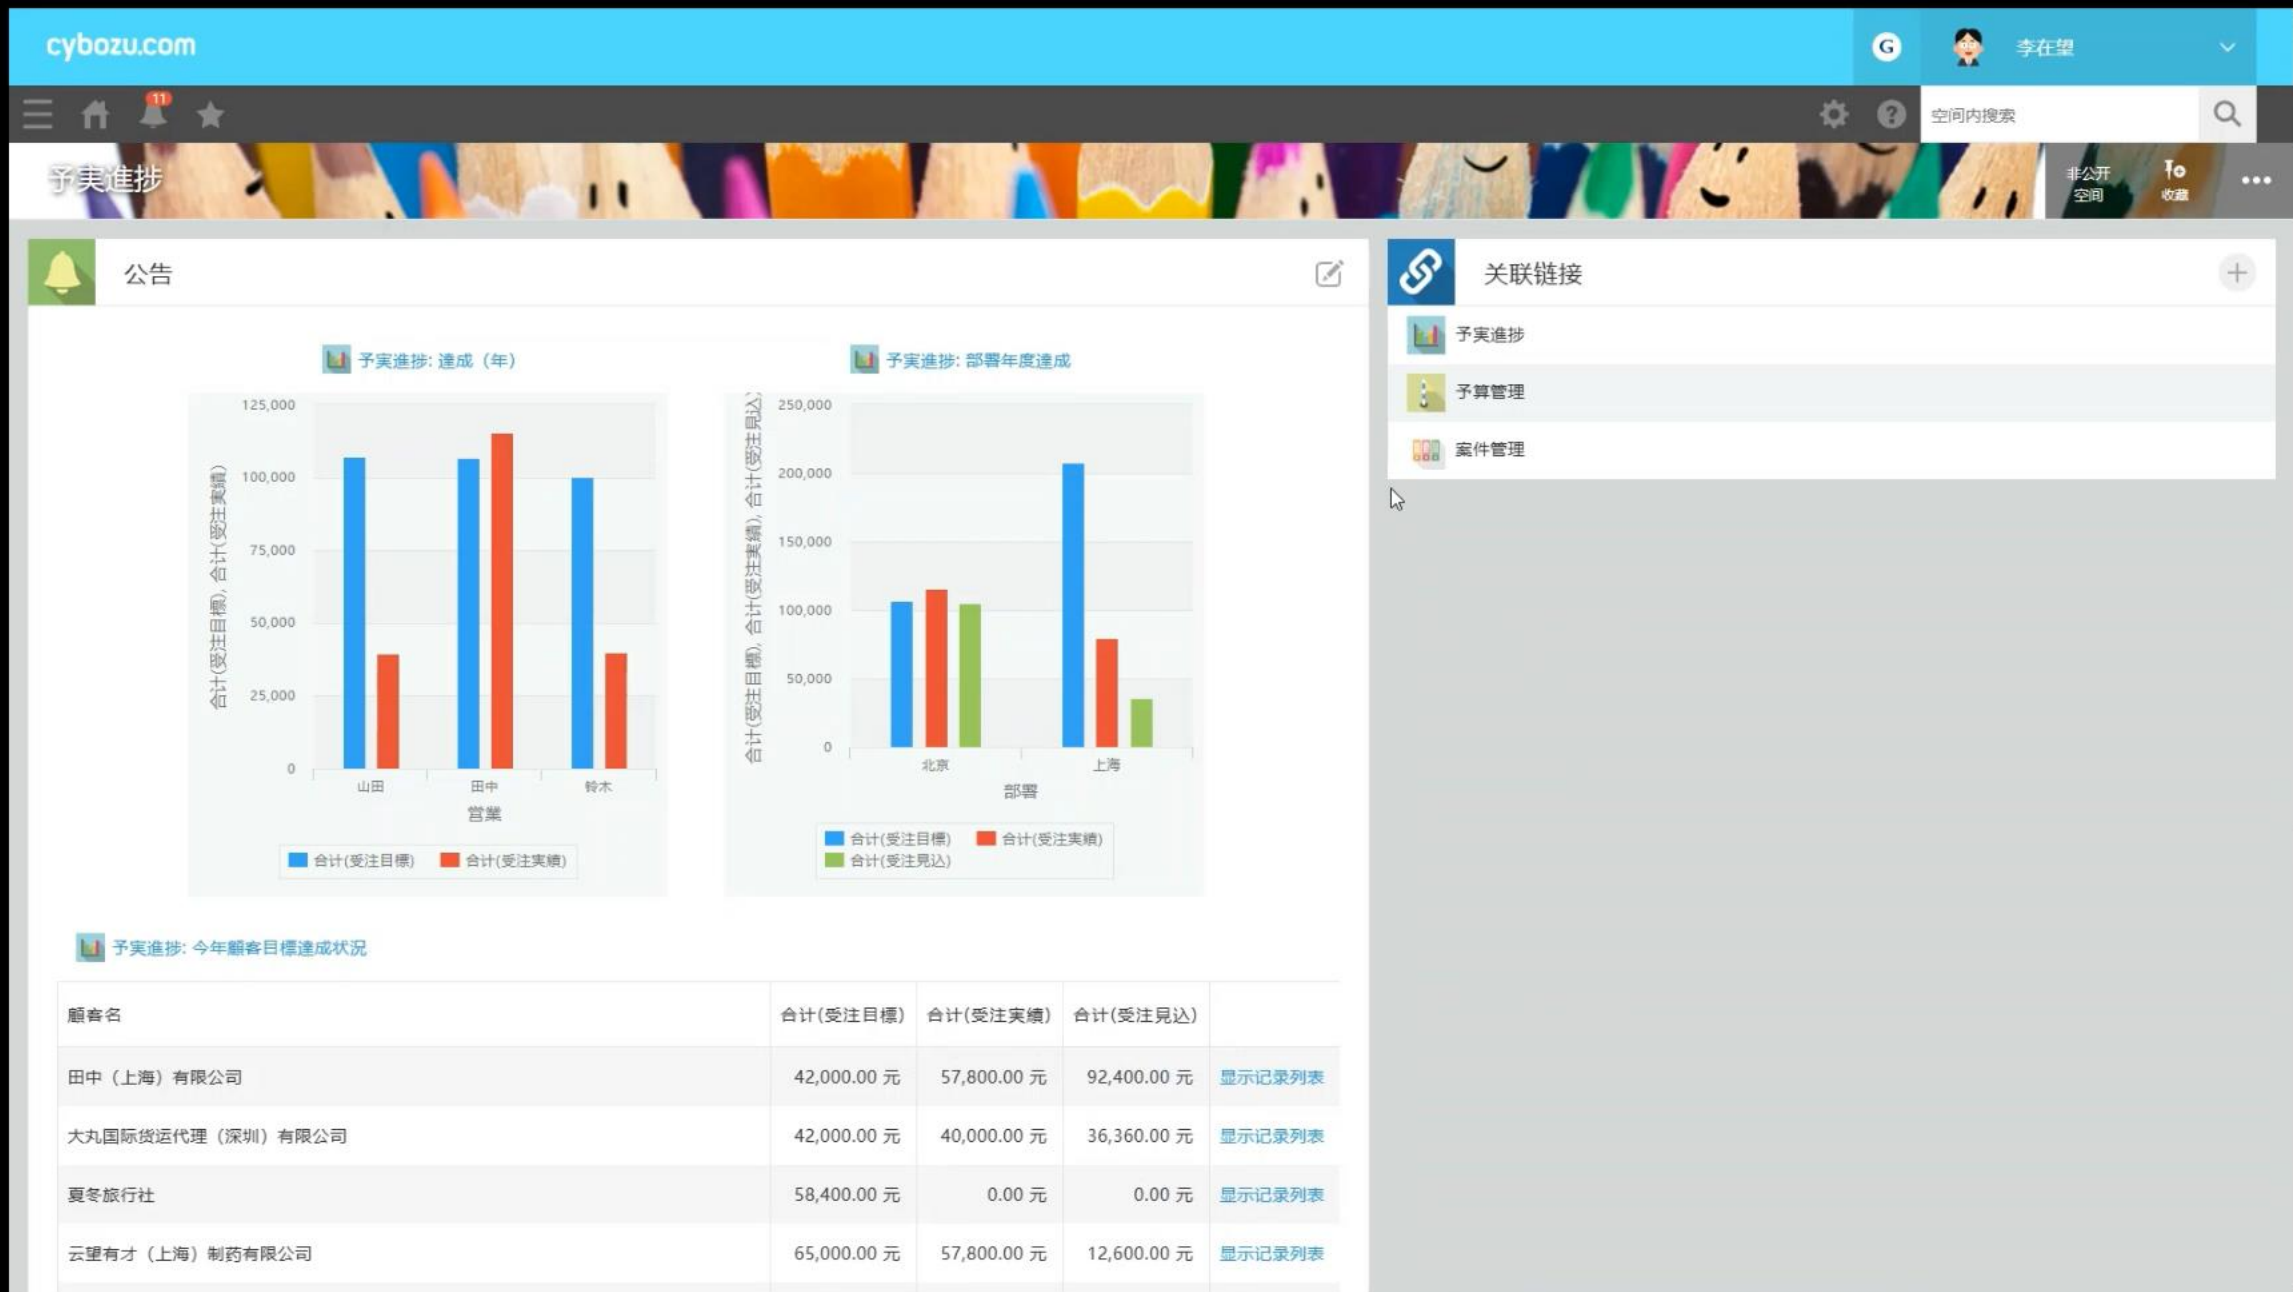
cybozu.com

G 李在望

11

空间内搜索

予実進捗

非公开空间 收藏 •••

公告

予実進捗: 達成（年）

125,000
100,000
75,000
50,000
25,000
0

合计(受注目標), 合计(受注実績)

山田 田中 鈴木

営業

合计(受注目標) 合计(受注実績)

予実進捗: 部署年度達成

250,000
200,000
150,000
100,000
50,000
0

合计(受注目標), 合计(受注実績), 合计(受注見込)

北京 上海

部署

合计(受注目標) 合计(受注実績)
合计(受注見込)

予実進捗: 今年顧客目標達成状况

| 顧客名 | 合计(受注目標) | 合计(受注実績) | 合计(受注見込) | |
|---|---|---|---|---|
| 田中（上海）有限公司 | 42,000.00 元 | 57,800.00 元 | 92,400.00 元 | 显示记录列表 |
| 大丸国际货运代理（深圳）有限公司 | 42,000.00 元 | 40,000.00 元 | 36,360.00 元 | 显示记录列表 |
| 夏冬旅行社 | 58,400.00 元 | 0.00 元 | 0.00 元 | 显示记录列表 |
| 云望有才（上海）制药有限公司 | 65,000.00 元 | 57,800.00 元 | 12,600.00 元 | 显示记录列表 |

关联链接

予実進捗
予算管理
案件管理